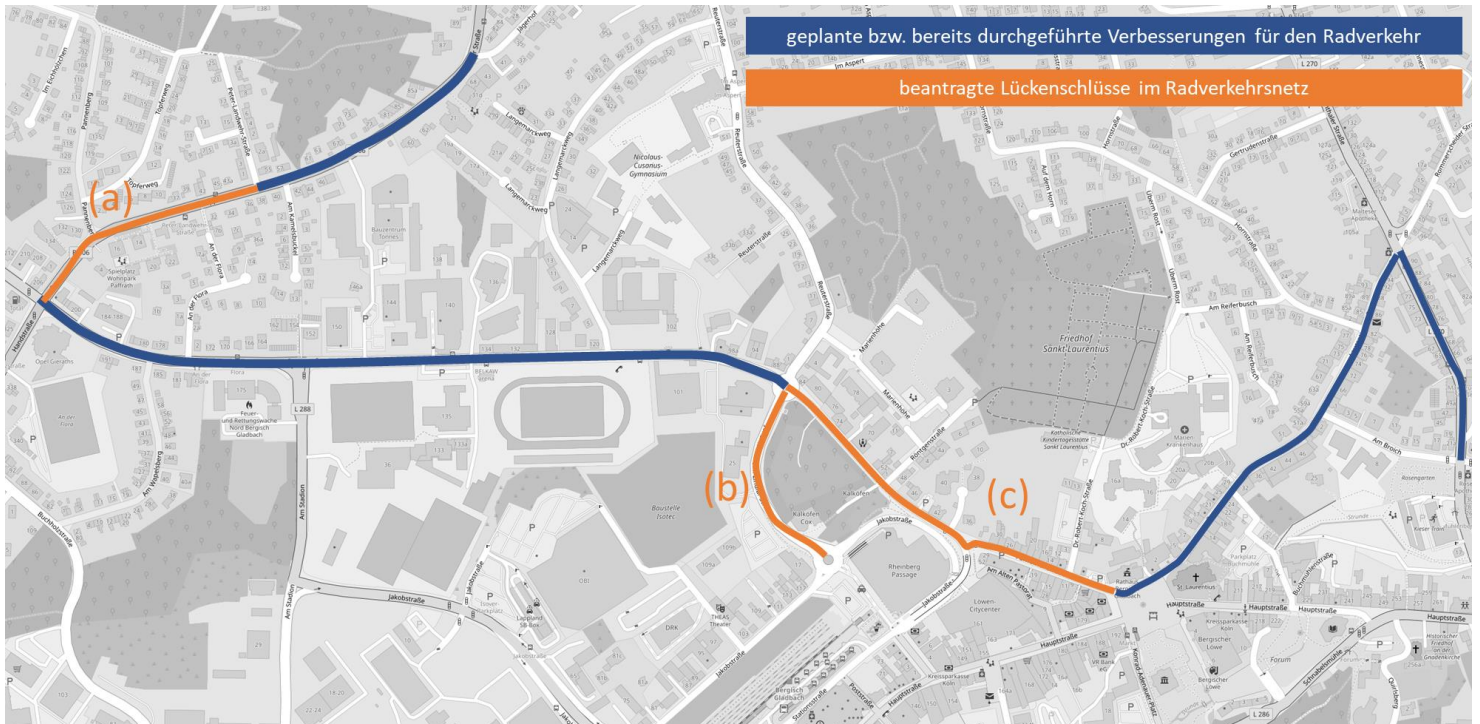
geplante bzw. bereits durchgeführte Verbesserungen für den Radverkehr

beantragte Lückenschlüsse im Radverkehrsnetz

(a)

(b)

(c)

Nicolaus-Cusanus-Gymnasium

Friedhof Sankt Laurentius

Baustelle Isotec

Rheinberg Passage

Jakobstraße

Hauptstraße

Reuterstraße

Langemarckweg

Am Stadion

Buchholzstraße

L 288

L 286

L 270

Am Broich

Am Reiferbusch

Paffrather Straße

Töpferweg

Im Eichholzchen

An der Flora

Feuer- und Rettungswache Nord Bergisch Gladbach

Spielplatz Wohnpark Paffrath

Kalkofen

Rathaus

St. Laurentius

Löwen-Citycenter

Marien-Krankenhaus

Dr.-Robert-Koch-Straße

Röntgenstraße

Am Alten Pastorat

Konrad-Adenauer-Platz

Schnabelsmühle

Forum

Kreissparkasse Köln

Bergischer Löwe

Parkplatz Buchmühle

Buchmühlenstraße

Rosengarten

Historischer Friedhof an der Gnadenkirche

Quirlsberg

Gertrudenstraße

Im Aspert

DRK

THEAS Theater

OBI

Laurentiusstraße

Romaneyer Straße

Marienhöhe

Ubierring

Jägerhof

Kalkofen Cox

Bergisch Gladbach

Stationsstraße

Poststraße

Wiesenstraße

Am Wapelsberg

Opel Gierath

An der Flora